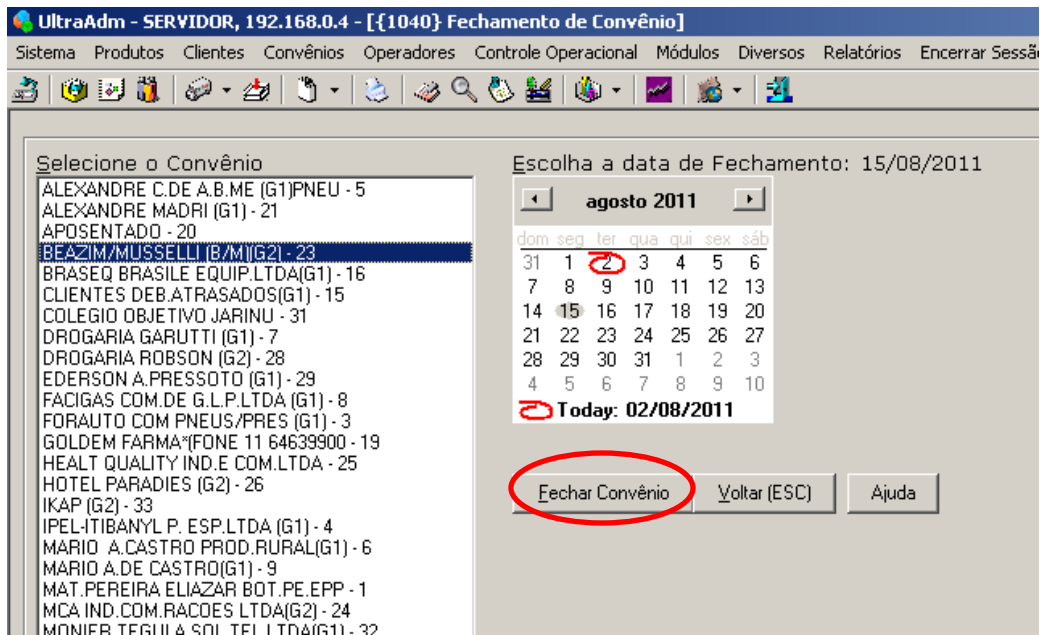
UltraAdm - SERVIDOR, 192.168.0.4 - [{1040} Fechamento de Convênio]

Sistema Produtos Clientes Convênios Operadores Controle Operacional Módulos Diversos Relatórios Encerrar Sessã

Selecione o Convênio

ALEXANDRE C.DE A.B.ME (G1)PNEU - 5
ALEXANDRE MADRI (G1) - 21
APOSENTADO - 20
BEAZIM/MUSSELLI (B/M)(G2) - 23
BRASEQ BRASILE EQUIP.LTDA(G1) - 16
CLIENTES DEB.ATRASADOS(G1) - 15
COLEGIO OBJETIVO JARINU - 31
DROGARIA GARUTTI (G1) - 7
DROGARIA ROBSON (G2) - 28
EDERSON A.PRESSOTO (G1) - 29
FACIGAS COM.DE G.L.P.LTDA (G1) - 8
FORAUTO COM PNEUS/PRES (G1) - 3
GOLDEM FARMA*(FONE 11 64639900 - 19
HEALT QUALITY IND.E COM.LTDA - 25
HOTEL PARADIES (G2) - 26
IKAP (G2) - 33
IPEL-ITIBANYL P. ESP.LTDA (G1) - 4
MARIO A.CASTRO PROD.RURAL(G1) - 6
MARIO A.DE CASTRO(G1) - 9
MAT.PEREIRA ELIAZAR BOT.PE.EPP - 1
MCA IND.COM.RACOES LTDA(G2) - 24
MONIER TEGULA SOL.TEL.LTDA(G1) - 32

Escolha a data de Fechamento: 15/08/2011

agosto 2011

| dom | seg | ter | qua | qui | sex | sáb |
|---|---|---|---|---|---|---|
| 31 | 1 | 2 | 3 | 4 | 5 | 6 |
| 7 | 8 | 9 | 10 | 11 | 12 | 13 |
| 14 | 15 | 16 | 17 | 18 | 19 | 20 |
| 21 | 22 | 23 | 24 | 25 | 26 | 27 |
| 28 | 29 | 30 | 31 | 1 | 2 | 3 |
| 4 | 5 | 6 | 7 | 8 | 9 | 10 |

Today: 02/08/2011

Fechar Convênio Voltar (ESC) Ajuda